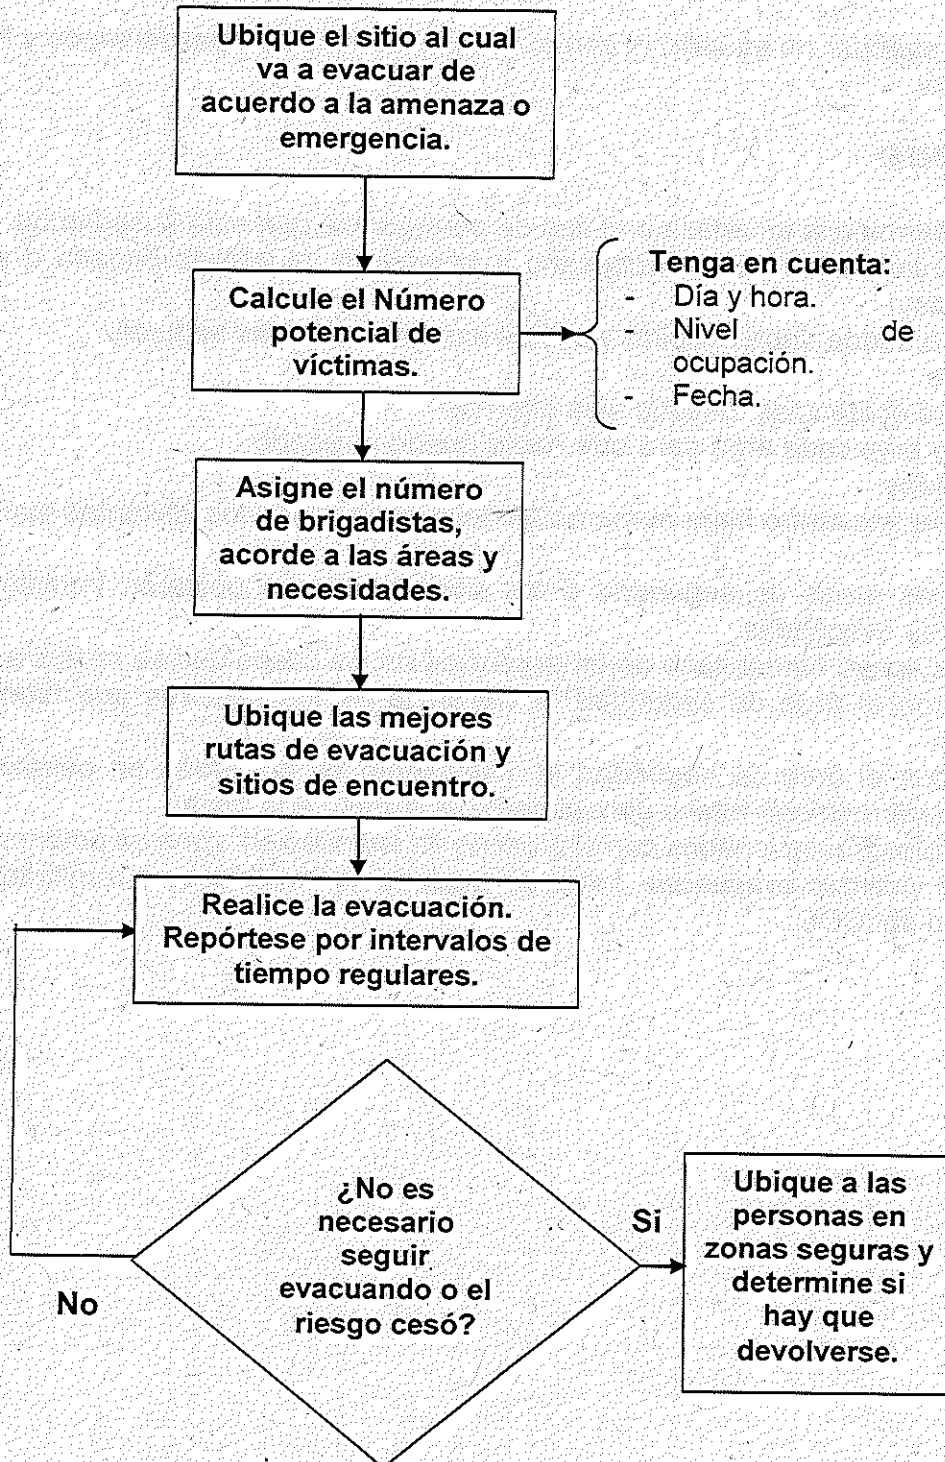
Ubique el sitio al cual va a evacuar de acuerdo a la amenaza o emergencia.

Calcule el Número potencial de víctimas.

Tenga en cuenta:
- Día y hora.
- Nivel de ocupación.
- Fecha.

Asigne el número de brigadistas, acorde a las áreas y necesidades.

Ubique las mejores rutas de evacuación y sitios de encuentro.

Realice la evacuación. Repórtese por intervalos de tiempo regulares.

¿No es necesario seguir evacuando o el riesgo cesó?

No

Si

Ubique a las personas en zonas seguras y determine si hay que devolverse.